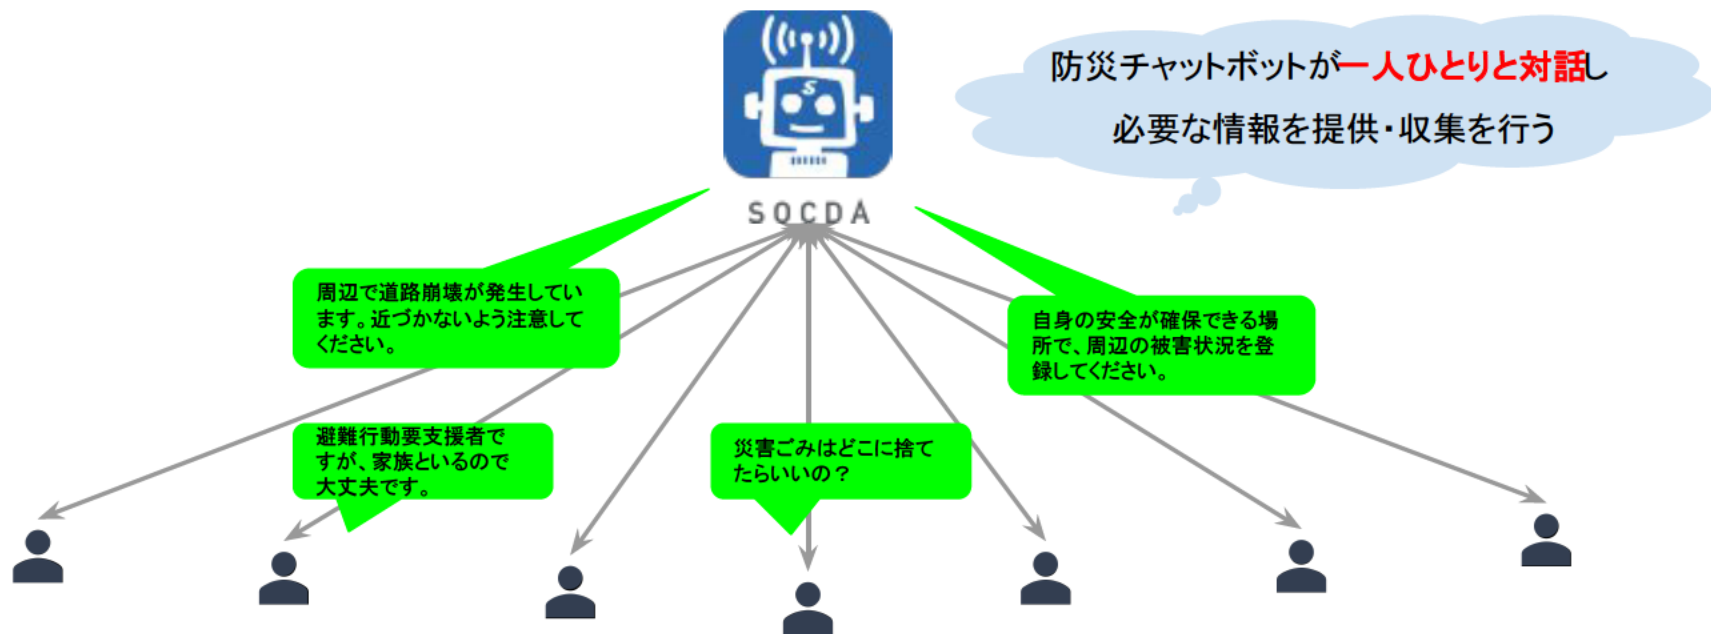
SOCDA

防災チャットボットが一人ひとりと対話し
必要な情報を提供・収集を行う

周辺で道路崩壊が発生しています。近づかないよう注意してください。

自身の安全が確保できる場所で、周辺の被害状況を登録してください。

避難行動要支援者ですが、家族といるので大丈夫です。

災害ごみはどこに捨てたらいいの？